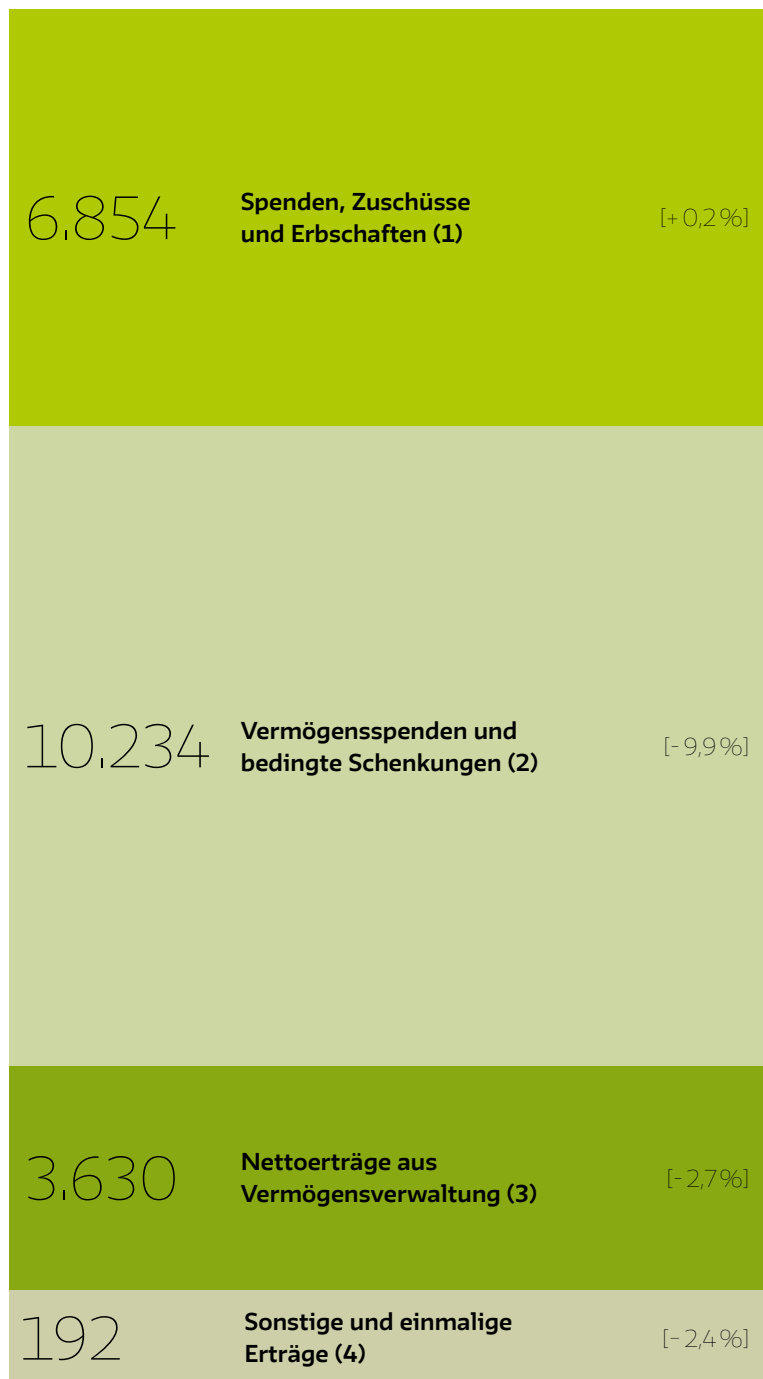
6.854 Spenden, Zuschüsse und Erbschaften (1) [+ 0,2 %]

10.234 Vermögensspenden und bedingte Schenkungen (2) [- 9,9 %]

3.630 Nettoerträge aus Vermögensverwaltung (3) [- 2,7 %]

192 Sonstige und einmalige Erträge (4) [- 2,4 %]